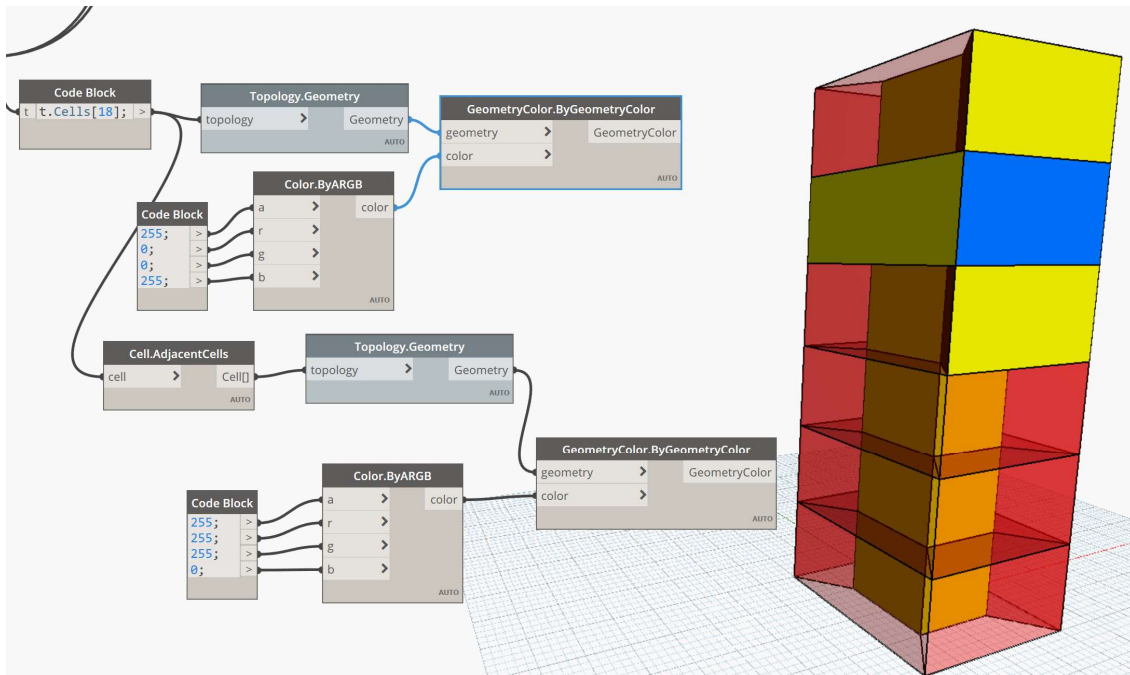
Code Block
t t.Cells[18]; >

Topology.Geometry
topology > Geometry
AUTO

GeometryColor.ByGeometryColor
geometry > GeometryColor
color >
AUTO

Code Block
255; >
0; >
0; >
255; >

Color.ByARGB
a > color
r >
g >
b >
AUTO

Cell.AdjacentCells
cell > Cell[]
AUTO

Topology.Geometry
topology > Geometry
AUTO

GeometryColor.ByGeometryColor
geometry > GeometryColor
color >
AUTO

Code Block
255; >
255; >
255; >
0; >

Color.ByARGB
a > color
r >
g >
b >
AUTO